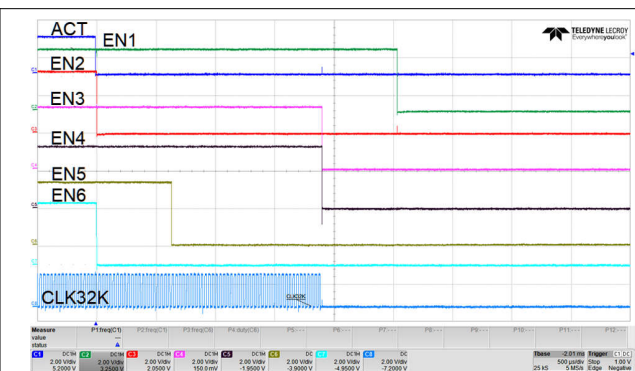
ACT
EN1
EN2
EN3
EN4
EN5
EN6
CLK32K

TELEDYNE LECROY
Everywhereyoulook

| Measure | P1:freq(C1) | P2:freq(C8) | P3:freq(C8) | P4:duty(C8) | P5:--- | P6:--- | P7:--- | P8:--- | P9:--- | P10:--- | P11:--- | P12:--- |
|---|---|---|---|---|---|---|---|---|---|---|---|---|
| value | --- | | | | | | | | | | | |
| status | | | | | | | | | | | | |

C1 DC1M 2.00 V/div 5.2000 V
C2 DC1M 2.00 V/div 3.2500 V
C3 DC1M 2.00 V/div 2.0500 V
C4 DC1M 2.00 V/div 150.0 mV
C5 DC1M 2.00 V/div -1.9500 V
C6 DC 2.00 V/div -3.9000 V
C7 DC1M 2.00 V/div -4.9500 V
C8 DC 2.00 V/div -7.2000 V

Tbase -2.01 ms 500 µs/div 25 kS 5 MS/s
Trigger C1 DC Stop 1.00 V Edge Negative